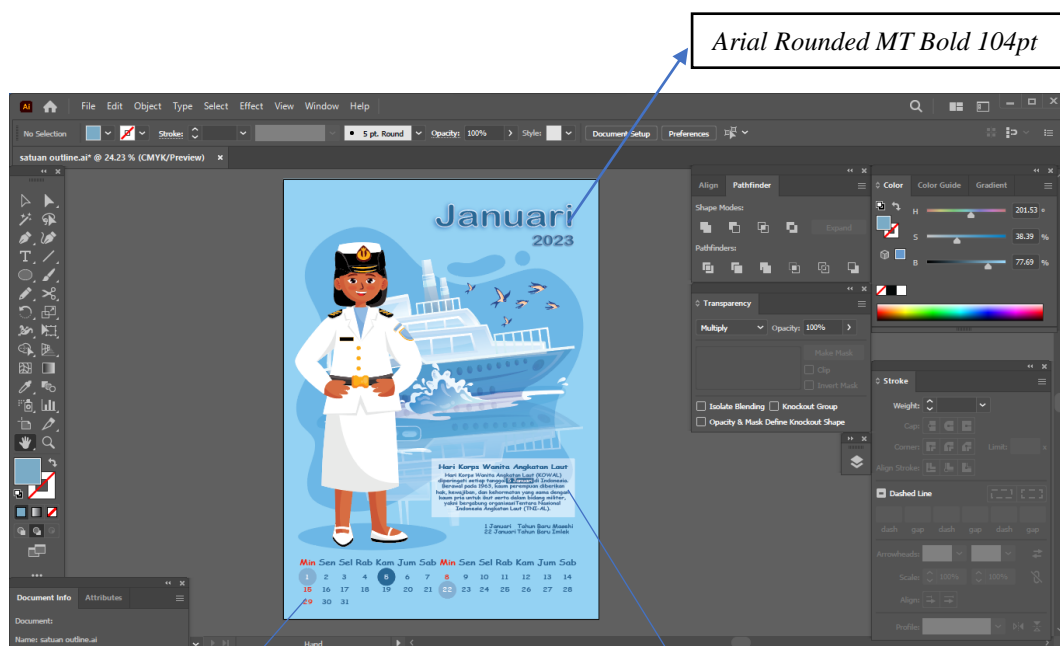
Arial Rounded MT Bold 104pt

Ai File Edit Object Type Select Effect View Window Help

No Selection Stroke: 5 pt. Round Opacity: 100% Style: Document Setup Preferences

satuan outline.ai* @ 24.23 % (CMYK/Preview) ×

Januari
2023

Hari Korps Wanita Angkatan Laut
Hari Korps Wanita Angkatan Laut (KOWAL) diperingati setiap tanggal 5 Januari di Indonesia. Berawal pada 1963, kaum perempuan diberikan hak, kewajiban, dan kehormatan yang sama dengan kaum pria untuk ikut serta dalam bidang militer, yakni bergabung organisasi Tentara Nasional Indonesia Angkatan Laut (TNI-AL).

1 Januari Tahun Baru Masehi
22 Januari Tahun Baru Imlek

| Min | Sen | Sel | Rab | Kam | Jum | Sab | Min | Sen | Sel | Rab | Kam | Jum | Sab |
|---|---|---|---|---|---|---|---|---|---|---|---|---|---|
| 1 | 2 | 3 | 4 | 5 | 6 | 7 | 8 | 9 | 10 | 11 | 12 | 13 | 14 |
| 15 | 16 | 17 | 18 | 19 | 20 | 21 | 22 | 23 | 24 | 25 | 26 | 27 | 28 |
| 29 | 30 | 31 | | | | | | | | | | | |

Align Pathfinder
Shape Modes:
Expand
Pathfinders:

Transparency
Multiply Opacity: 100%
Make Mask
Clip
Invert Mask
Isolate Blending Knockout Group
Opacity & Mask Define Knockout Shape

Color Color Guide Gradient
H 201.53 %
S 38.39 %
B 77.69 %

Stroke
Weight:
Cap:
Corner: Limit:
Align Stroke:
Dashed Line
dash gap dash gap dash gap
Arrowheads:
Scale: 100% 100%
Align:
Profile:

Document Info Attributes
Document:
Name: satuan outline.ai

Hand